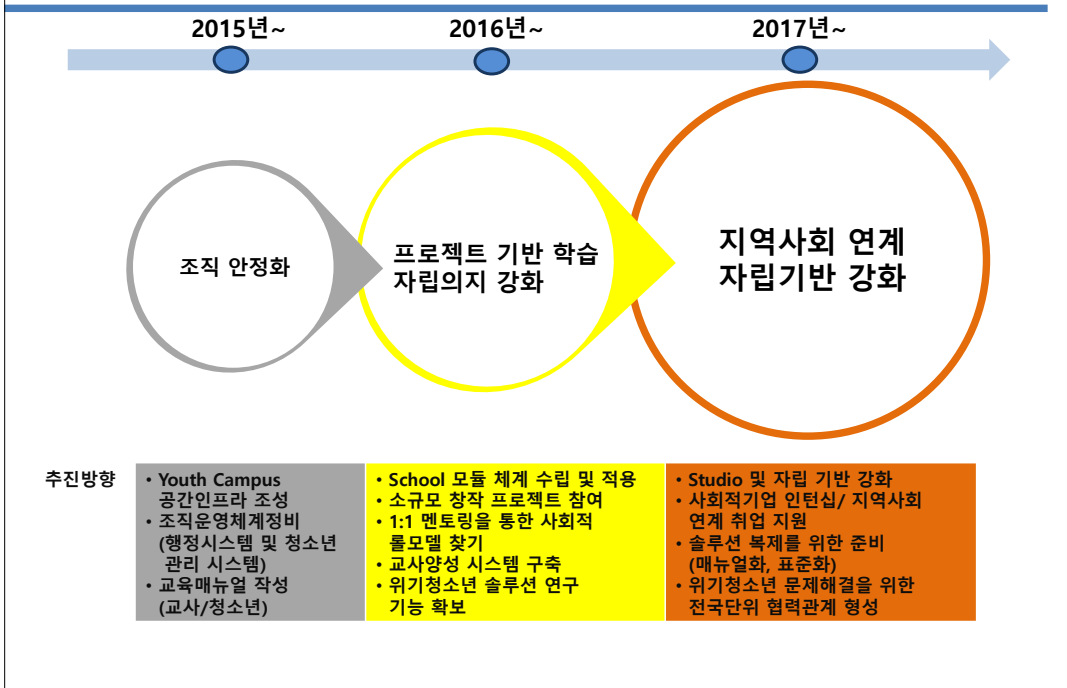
2015년~

2016년~

2017년~

조직 안정화

프로젝트 기반 학습
자립의지 강화

지역사회 연계
자립기반 강화

추진방향

| • Youth Campus 공간인프라 조성<br>• 조직운영체계정비 (행정시스템 및 청소년 관리 시스템)<br>• 교육매뉴얼 작성 (교사/청소년) | • School 모듈 체계 수립 및 적용<br>• 소규모 창작 프로젝트 참여<br>• 1:1 멘토링을 통한 사회적 롤모델 찾기<br>• 교사양성 시스템 구축<br>• 위기청소년 솔루션 연구 기능 확보 | • Studio 및 자립 기반 강화<br>• 사회적기업 인턴십/ 지역사회 연계 취업 지원<br>• 솔루션 복제를 위한 준비 (매뉴얼화, 표준화)<br>• 위기청소년 문제해결을 위한 전국단위 협력관계 형성 |
|---|---|---|